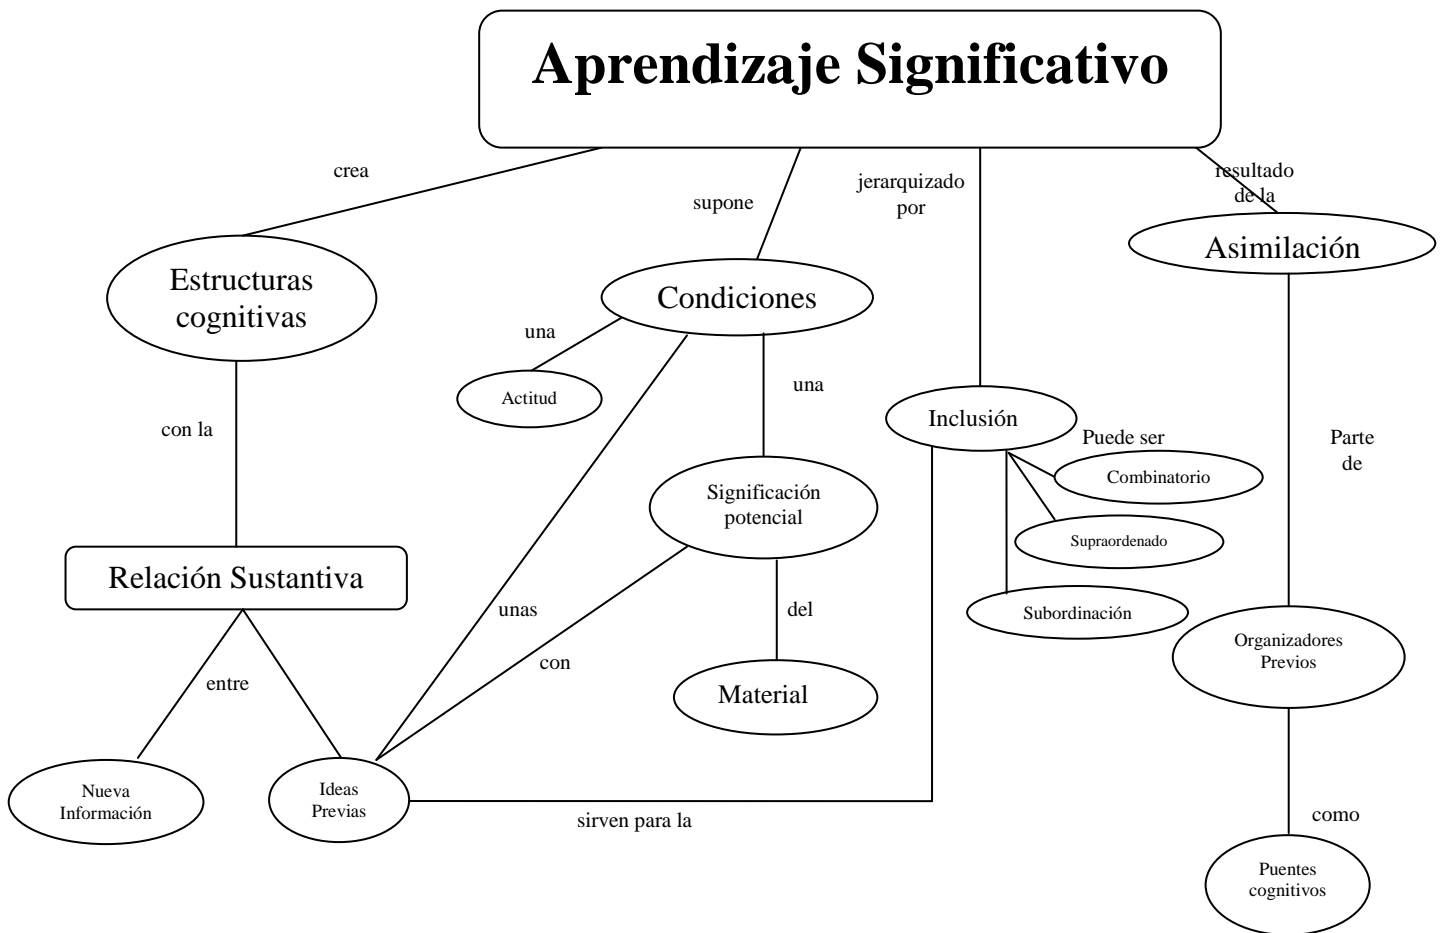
Aprendizaje Significativo

crea

supone

jerarquizado por

resultado de la

Estructuras cognitivas

Condiciones

Asimilación

una

Actitud

una

Inclusión

Puede ser

Combinatorio

Supraordenado

Subordinación

con la

Significación potencial

Parte de

Relación Sustantiva

unas

del

con

Material

Organizadores Previos

entre

Nueva Información

Ideas Previas

sirven para la

como

Puentes cognitivos